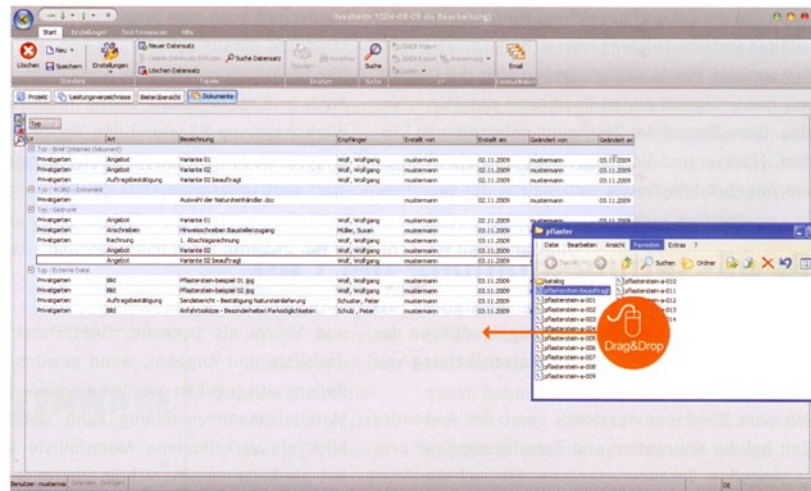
Neubau 1004-08-09 (In Bearbeitung)

Start Einstellungen Textformatieren Hilfe

Löschen Neu Speichern Erstellungen Neuer Datensatz Löschen Datensatz Suche Datensatz Drucken Suche Email

Standard Tabelle Drucken Suche Kommunikation

Projekt Leistungsverzeichnisse Beteiligteübersicht Dokumente

Typ

| Art | | Bezeichnung | Empfänger | Erstellt von | Erstellt am | Geändert von | Geändert am |
|---|---|---|---|---|---|---|---|
| Typ: Brief (Internes Dokument) | | | | | | | |
| Privatgarten | Angebot | Variante 01 | Wolf, Wolfgang | mustermann | 02.11.2009 | mustermann | 03.11.2009 |
| Privatgarten | Angebot | Variante 02 beauftragt | Wolf, Wolfgang | mustermann | 02.11.2009 | mustermann | 03.11.2009 |
| Privatgarten | Auftragsbestätigung | Variante 02 beauftragt | Wolf, Wolfgang | mustermann | 02.11.2009 | mustermann | 03.11.2009 |
| Typ: WORD - Dokument | | | | | | | |
| Privatgarten | | Auswahl der Natursteinhändler.doc | | mustermann | 03.11.2009 | mustermann | 03.11.2009 |
| Typ: Gedruckt | | | | | | | |
| Privatgarten | Angebot | Variante 01 | Wolf, Wolfgang | mustermann | 02.11.2009 | mustermann | |
| Privatgarten | Anschreiben | Hinweisschreiben Baustelleneinzug | Müller, Susan | mustermann | 03.11.2009 | | |
| Privatgarten | Rechnung | 1. Abschlagsrechnung | Wolf, Wolfgang | mustermann | 03.11.2009 | | |
| | Angebot | Variante 02 | Wolf, Wolfgang | mustermann | 03.11.2009 | | |
| | Angebot | Variante 02 beauftragt | Wolf, Wolfgang | mustermann | 03.11.2009 | | |
| Typ: Externe Datei | | | | | | | |
| Privatgarten | Bild | Pflasterstein-beispiel 01.jpg | Wolf, Wolfgang | mustermann | 03.11.2009 | | |
| Privatgarten | Bild | Pflasterstein-beispiel 02.jpg | Wolf, Wolfgang | mustermann | 03.11.2009 | | |
| Privatgarten | Auftragsbestätigung | Sendebericht - Bestätigung Natursteinlieferung | Schuster, Peter | mustermann | 03.11.2009 | | |
| Privatgarten | Bild | Anfahrtsskizze - Besonderheiten Parkmöglichkeiten | Schulz, Peter | mustermann | 03.11.2009 | | |

pflaster

Datei Bearbeiten Ansicht Favoriten Extras ?

Zurück Suchen Ordner

katalog
pflasterstein-beauftragt
pflasterstein-a-001
pflasterstein-a-002
pflasterstein-a-003
pflasterstein-a-004
pflasterstein-a-005
pflasterstein-a-006
pflasterstein-a-007
pflasterstein-a-008
pflasterstein-a-009
pflasterstein-a-010
pflasterstein-a-011
pflasterstein-a-012
pflasterstein-a-013
pflasterstein-a-014

Drag&Drop

Benutzer: musterma

OK